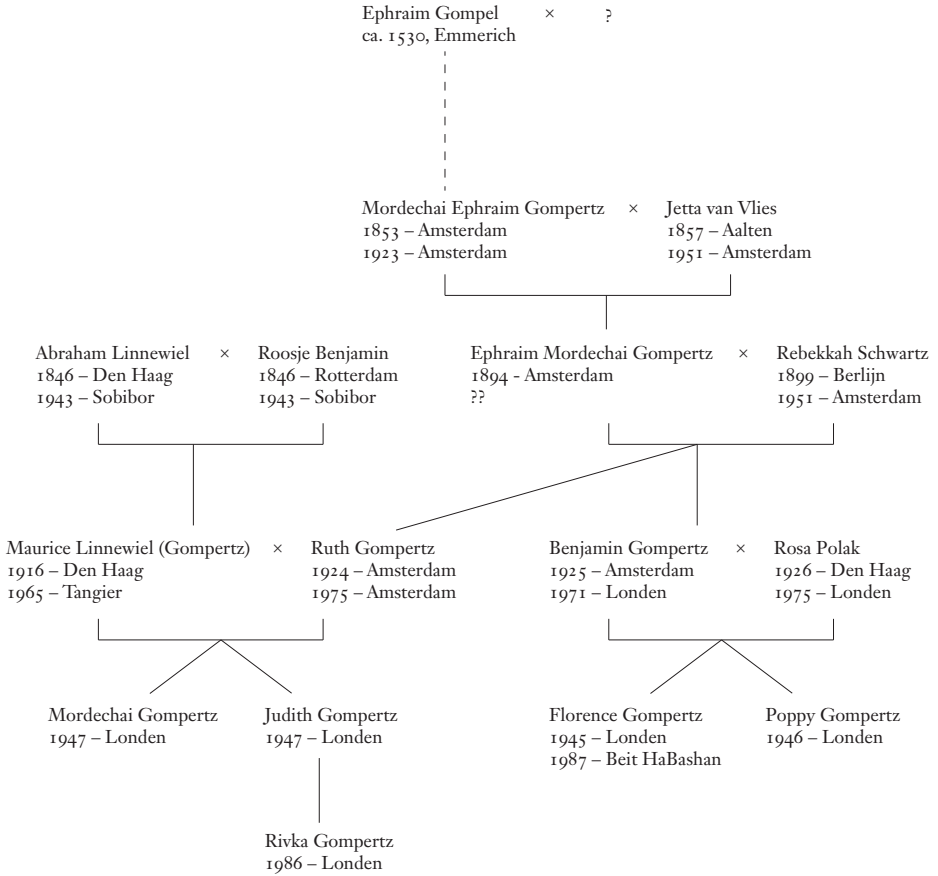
Ephraim Gompel × ?
ca. 1530, Emmerich

Mordechai Ephraim Gompertz × Jetta van Vlies
1853 – Amsterdam
1923 – Amsterdam

Jetta van Vlies
1857 – Aalten
1951 – Amsterdam

Abraham Linnewiel × Roosje Benjamin
1846 – Den Haag
1943 – Sobibor

Roosje Benjamin
1846 – Rotterdam
1943 – Sobibor

Ephraim Mordechai Gompertz × Rebekkah Schwartz
1894 - Amsterdam
??

Rebekkah Schwartz
1899 – Berlijn
1951 – Amsterdam

Maurice Linnewiel (Gompertz) × Ruth Gompertz
1916 – Den Haag
1965 – Tangier

Ruth Gompertz
1924 – Amsterdam
1975 – Amsterdam

Benjamin Gompertz × Rosa Polak
1925 – Amsterdam
1971 – Londen

Rosa Polak
1926 – Den Haag
1975 – Londen

Mordechai Gompertz
1947 – Londen

Judith Gompertz
1947 – Londen

Florence Gompertz
1945 – Londen
1987 – Beit HaBashan

Poppy Gompertz
1946 – Londen

Rivka Gompertz
1986 – Londen